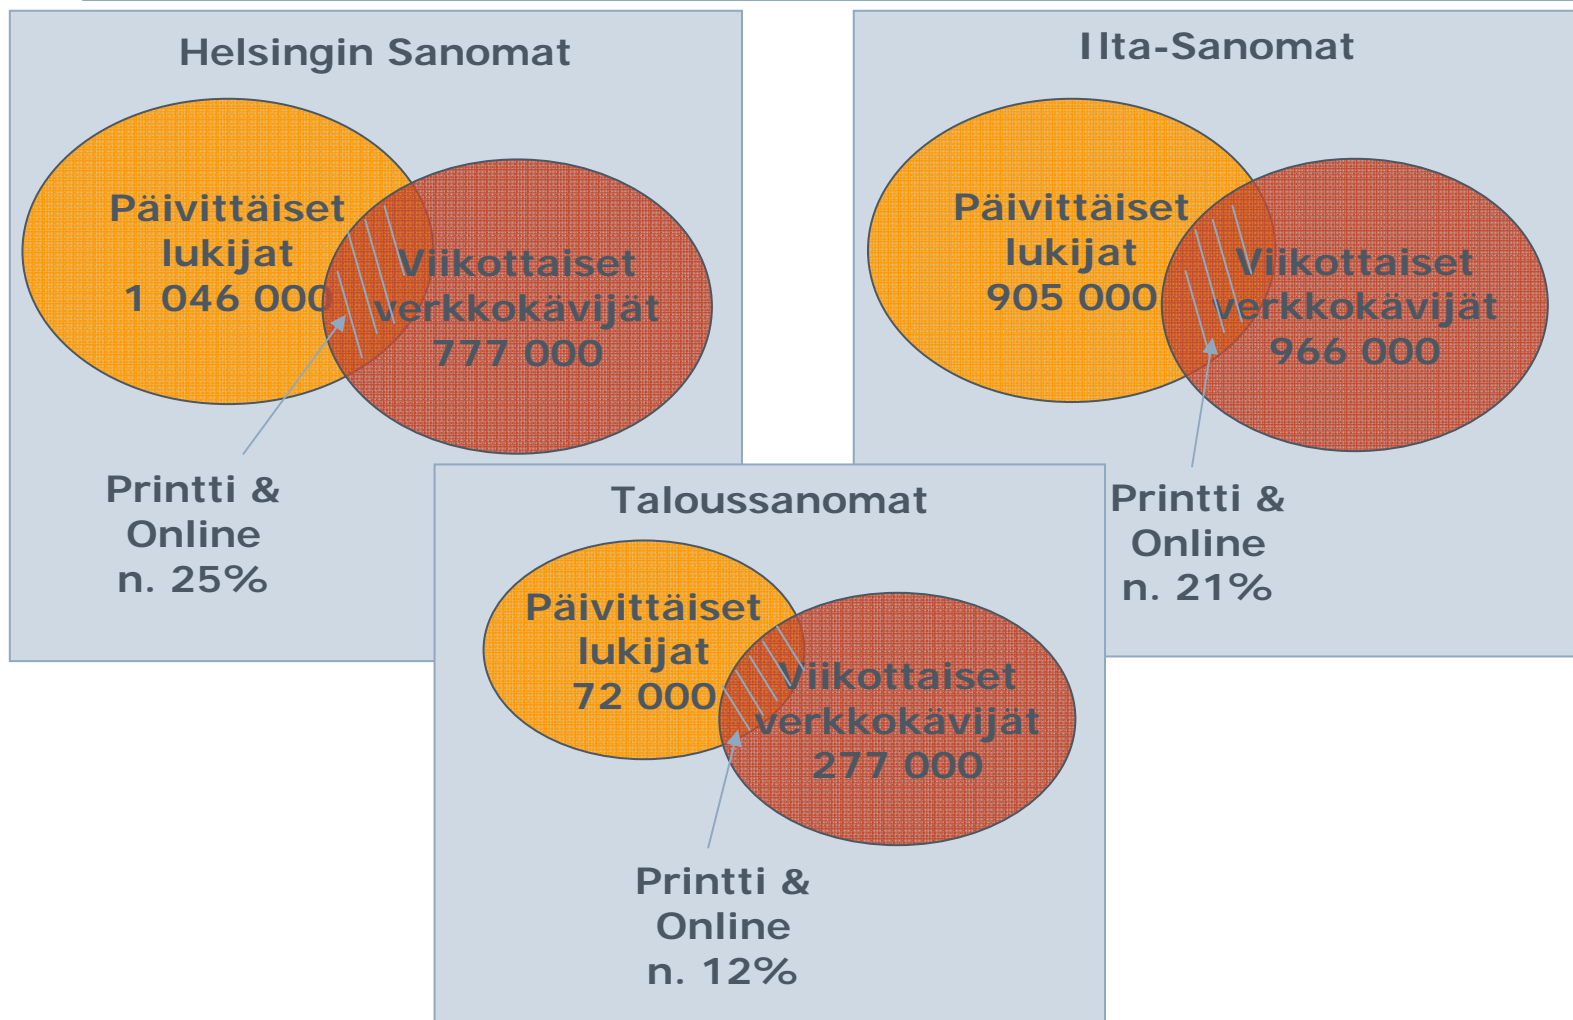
Helsingin Sanomat

Päivittäiset lukijat 1 046 000

Viikottaiset verkkokävijät 777 000

Printti & Online n. 25%

Ilta-Sanomat

Päivittäiset lukijat 905 000

Viikottaiset verkkokävijät 966 000

Printti & Online n. 21%

Taloussanomat

Päivittäiset lukijat 72 000

Viikottaiset verkkokävijät 277 000

Printti & Online n. 12%